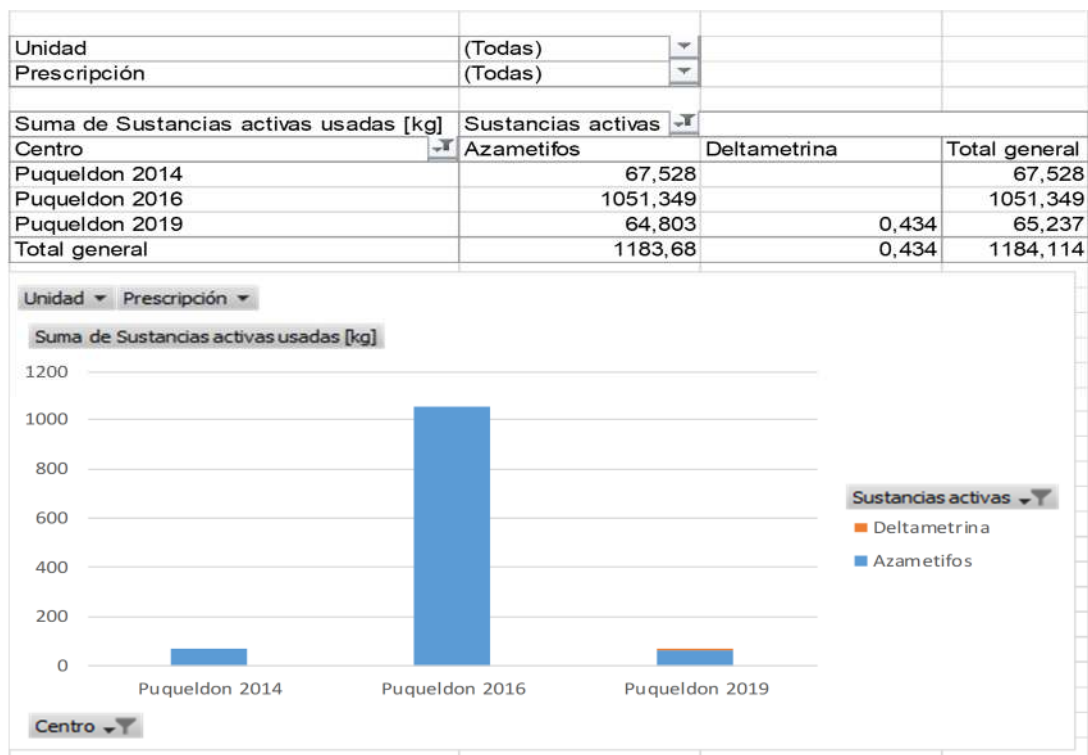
| Unidad | (Todas) | | |
|---|---|---|---|
| Prescripción | (Todas) | | |

| Suma de Sustancias activas usadas [kg] | Sustancias activas | | |
|---|---|---|---|
| Centro | Azametifos | Deltametrina | Total general |
| Puqueldon 2014 | 67,528 | | 67,528 |
| Puqueldon 2016 | 1051,349 | | 1051,349 |
| Puqueldon 2019 | 64,803 | 0,434 | 65,237 |
| Total general | 1183,68 | 0,434 | 1184,114 |

Unidad Prescripción

Suma de Sustancias activas usadas [kg]

1200
1000
800
600
400
200
0

Puqueldon 2014
Puqueldon 2016
Puqueldon 2019

Sustancias activas
Deltametrina
Azametifos

Centro